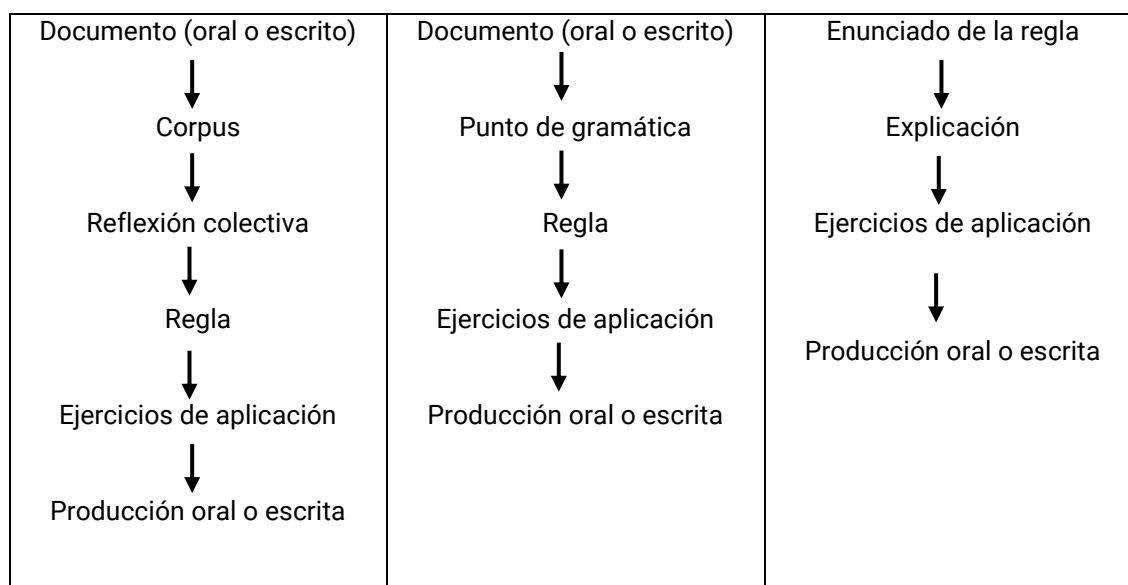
| Documento (oral o escrito) | Documento (oral o escrito) | Enunciado de la regla |
|---|---|---|
| Corpus | Punto de gramática | Explicación |
| Reflexión colectiva | Regla | Ejercicios de aplicación |
| Regla | Ejercicios de aplicación | Producción oral o escrita |
| Ejercicios de aplicación | Producción oral o escrita | |
| Producción oral o escrita | | |